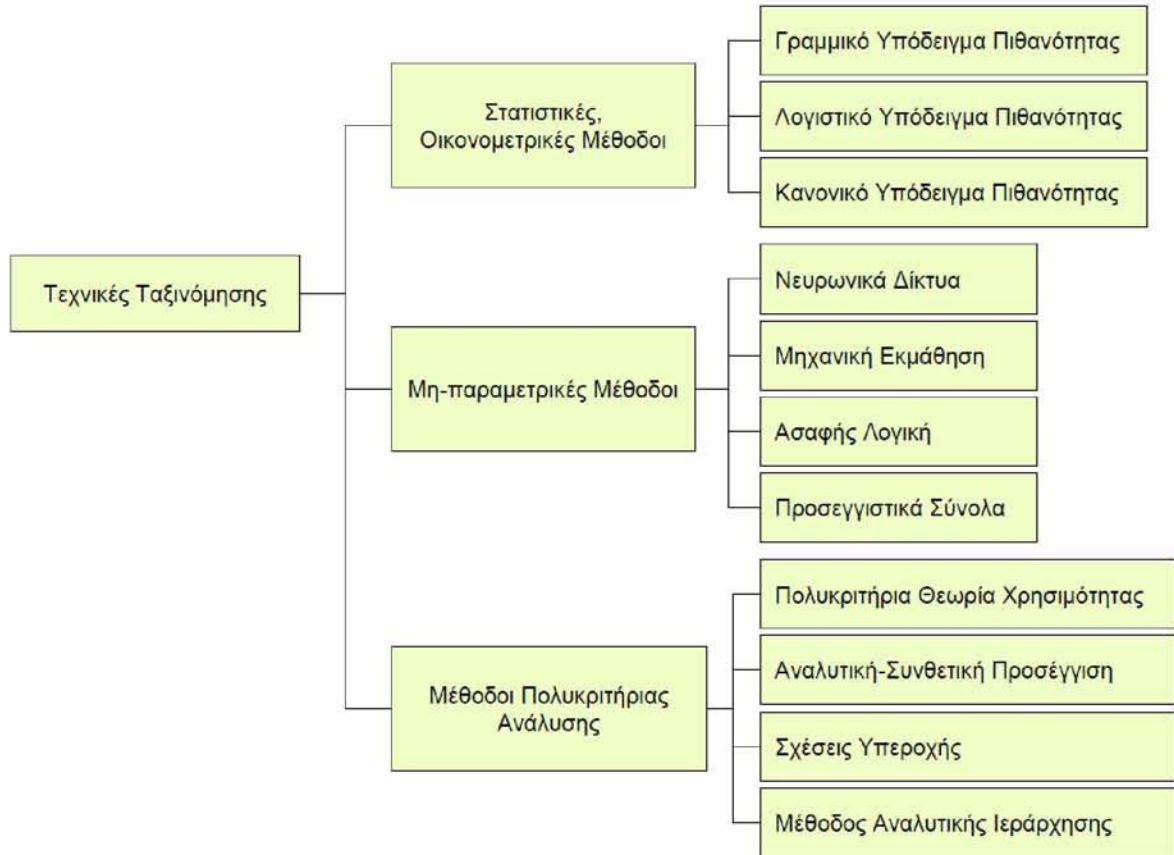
Τεχνικές Ταξινόμησης

Στατιστικές, Οικονομετρικές Μέθοδοι

Γραμμικό Υπόδειγμα Πιθανότητας

Λογιστικό Υπόδειγμα Πιθανότητας

Κανονικό Υπόδειγμα Πιθανότητας

Μη-παραμετρικές Μέθοδοι

Νευρωνικά Δίκτυα

Μηχανική Εκμάθηση

Ασαφής Λογική

Προσεγγιστικά Σύνολα

Μέθοδοι Πολυκριτήριας Ανάλυσης

Πολυκριτήρια Θεωρία Χρησιμότητας

Αναλυτική-Συνθετική Προσέγγιση

Σχέσεις Υπεροχής

Μέθοδος Αναλυτικής Ιεράρχησης